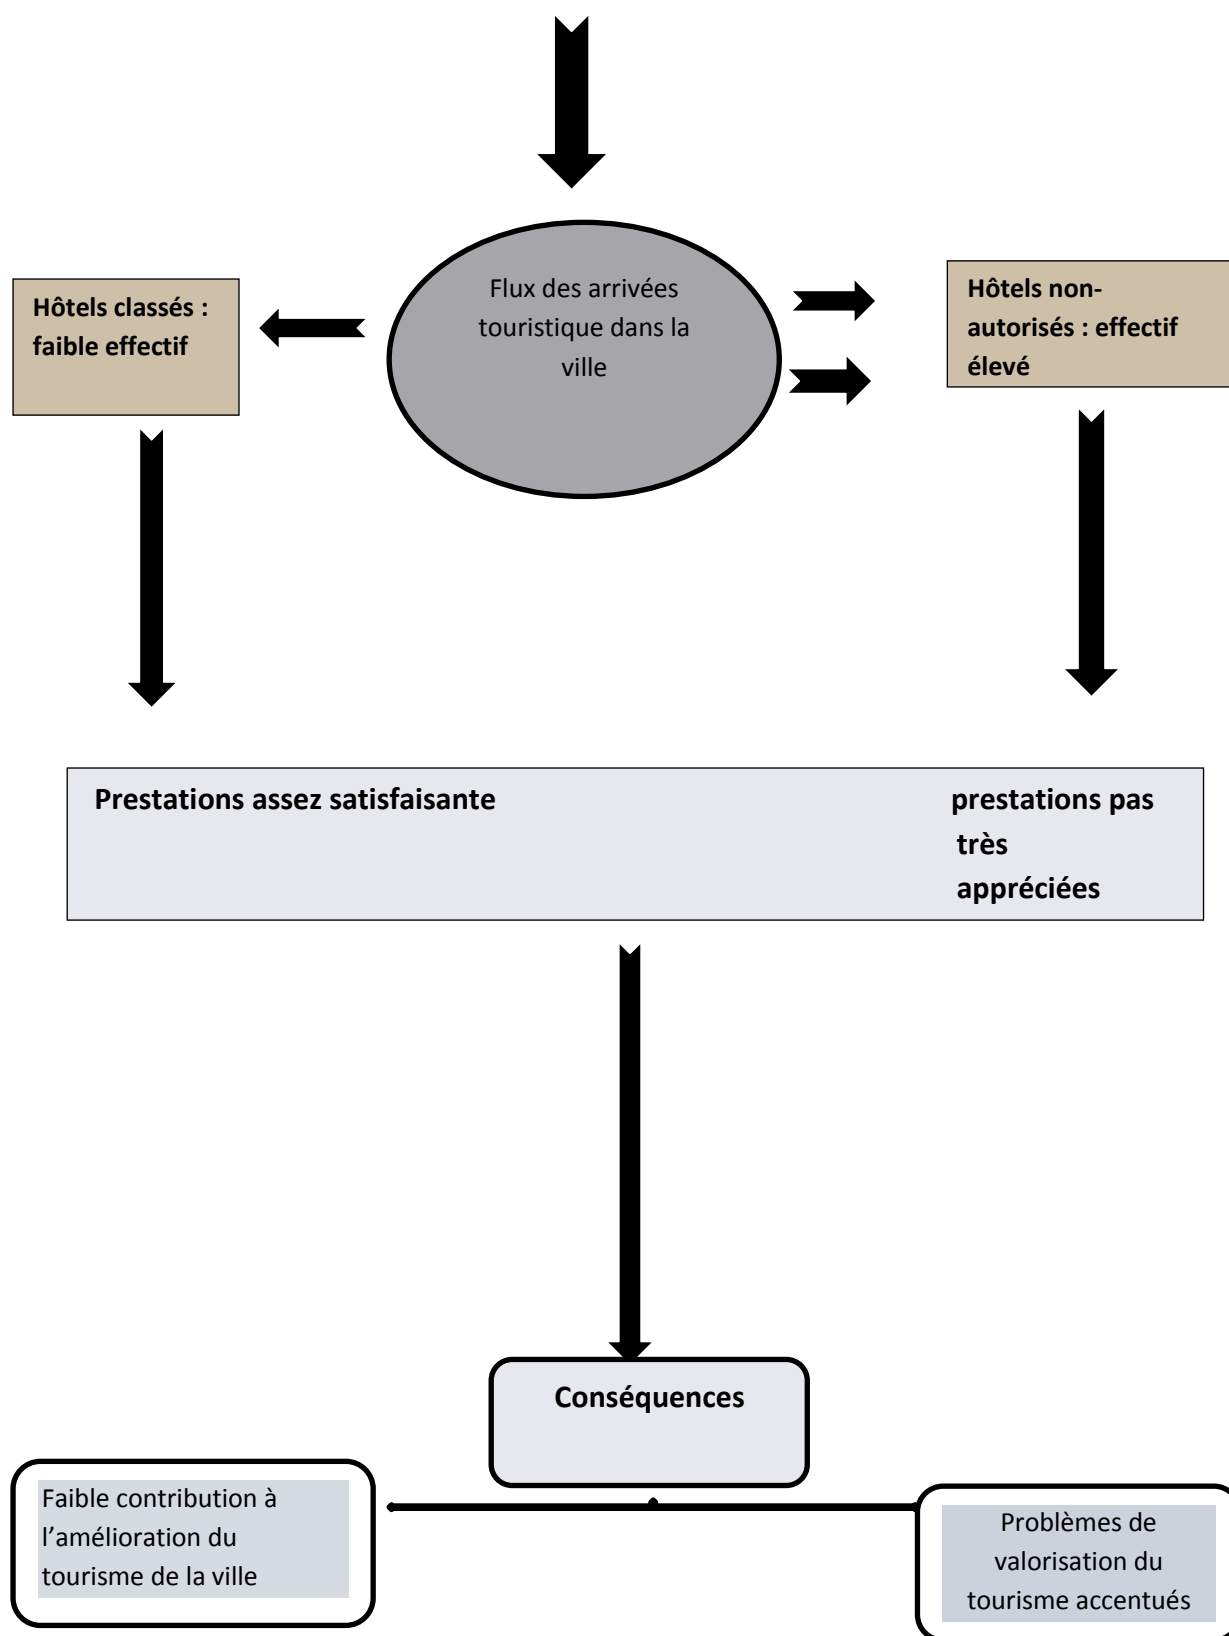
Hôtels classés : faible effectif

Flux des arrivées touristique dans la ville

Hôtels non-autorisés : effectif élevé

Prestations assez satisfaisante

prestations pas très appréciées

Conséquences

Faible contribution à l'amélioration du tourisme de la ville

Problèmes de valorisation du tourisme accentués